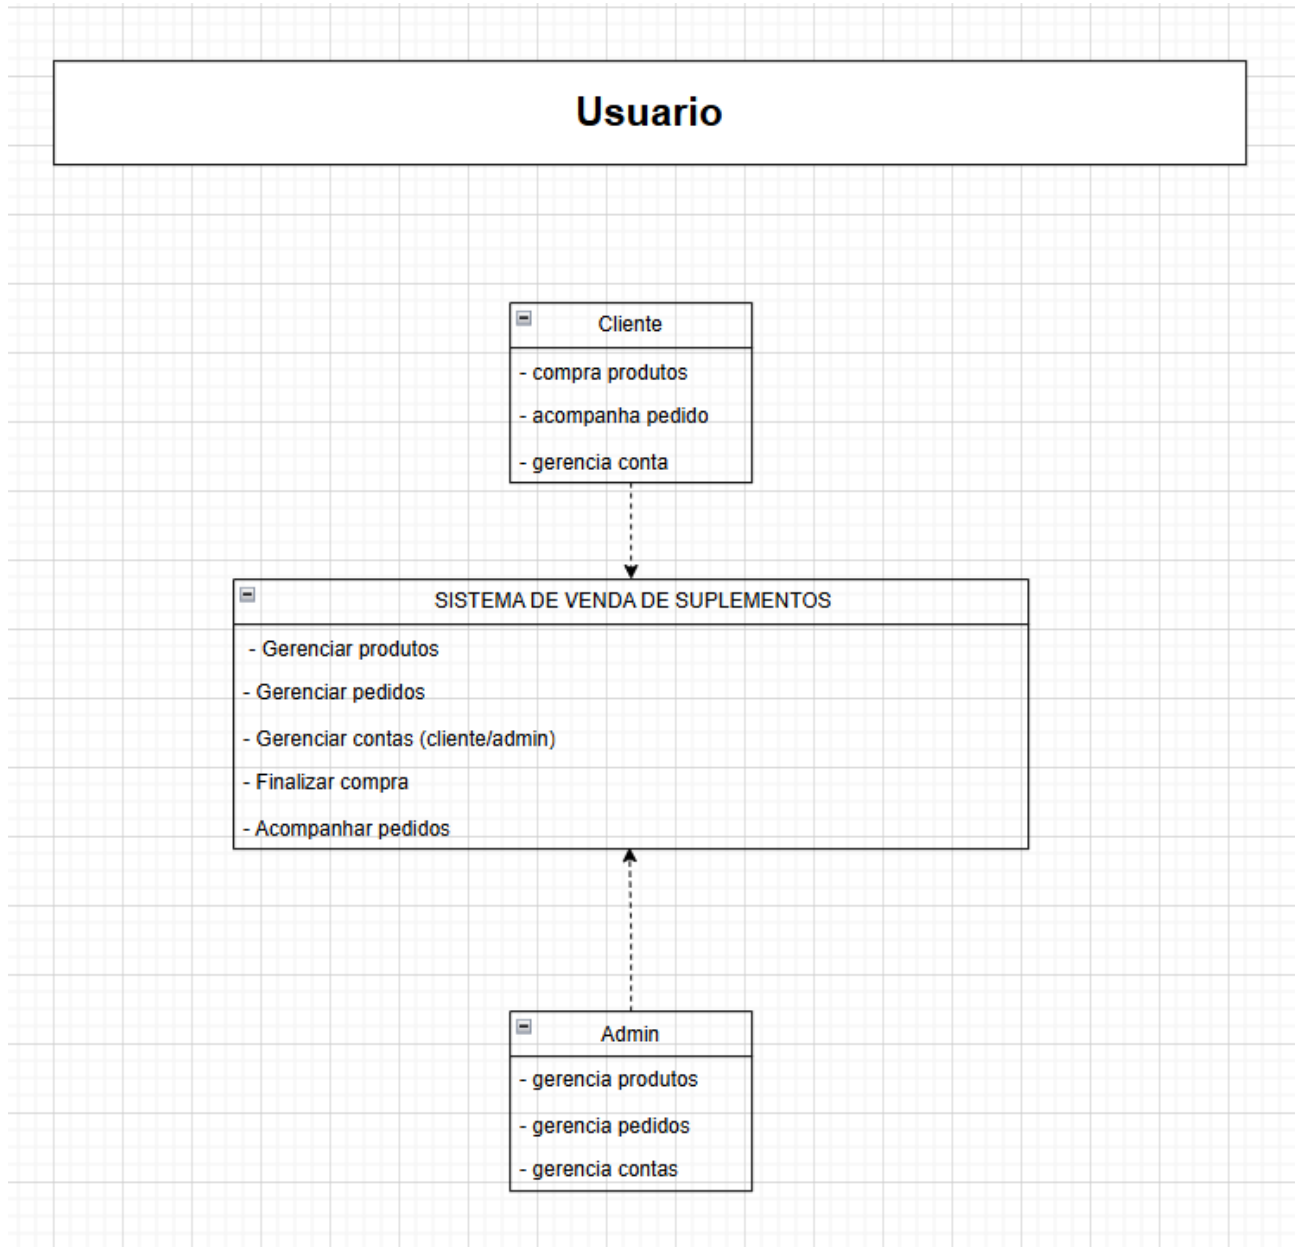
Usuario

Cliente

- compra produtos
- acompanha pedido
- gerencia conta

SISTEMA DE VENDA DE SUPLEMENTOS

- Gerenciar produtos
- Gerenciar pedidos
- Gerenciar contas (cliente/admin)
- Finalizar compra
- Acompanhar pedidos

Admin

- gerencia produtos
- gerencia pedidos
- gerencia contas